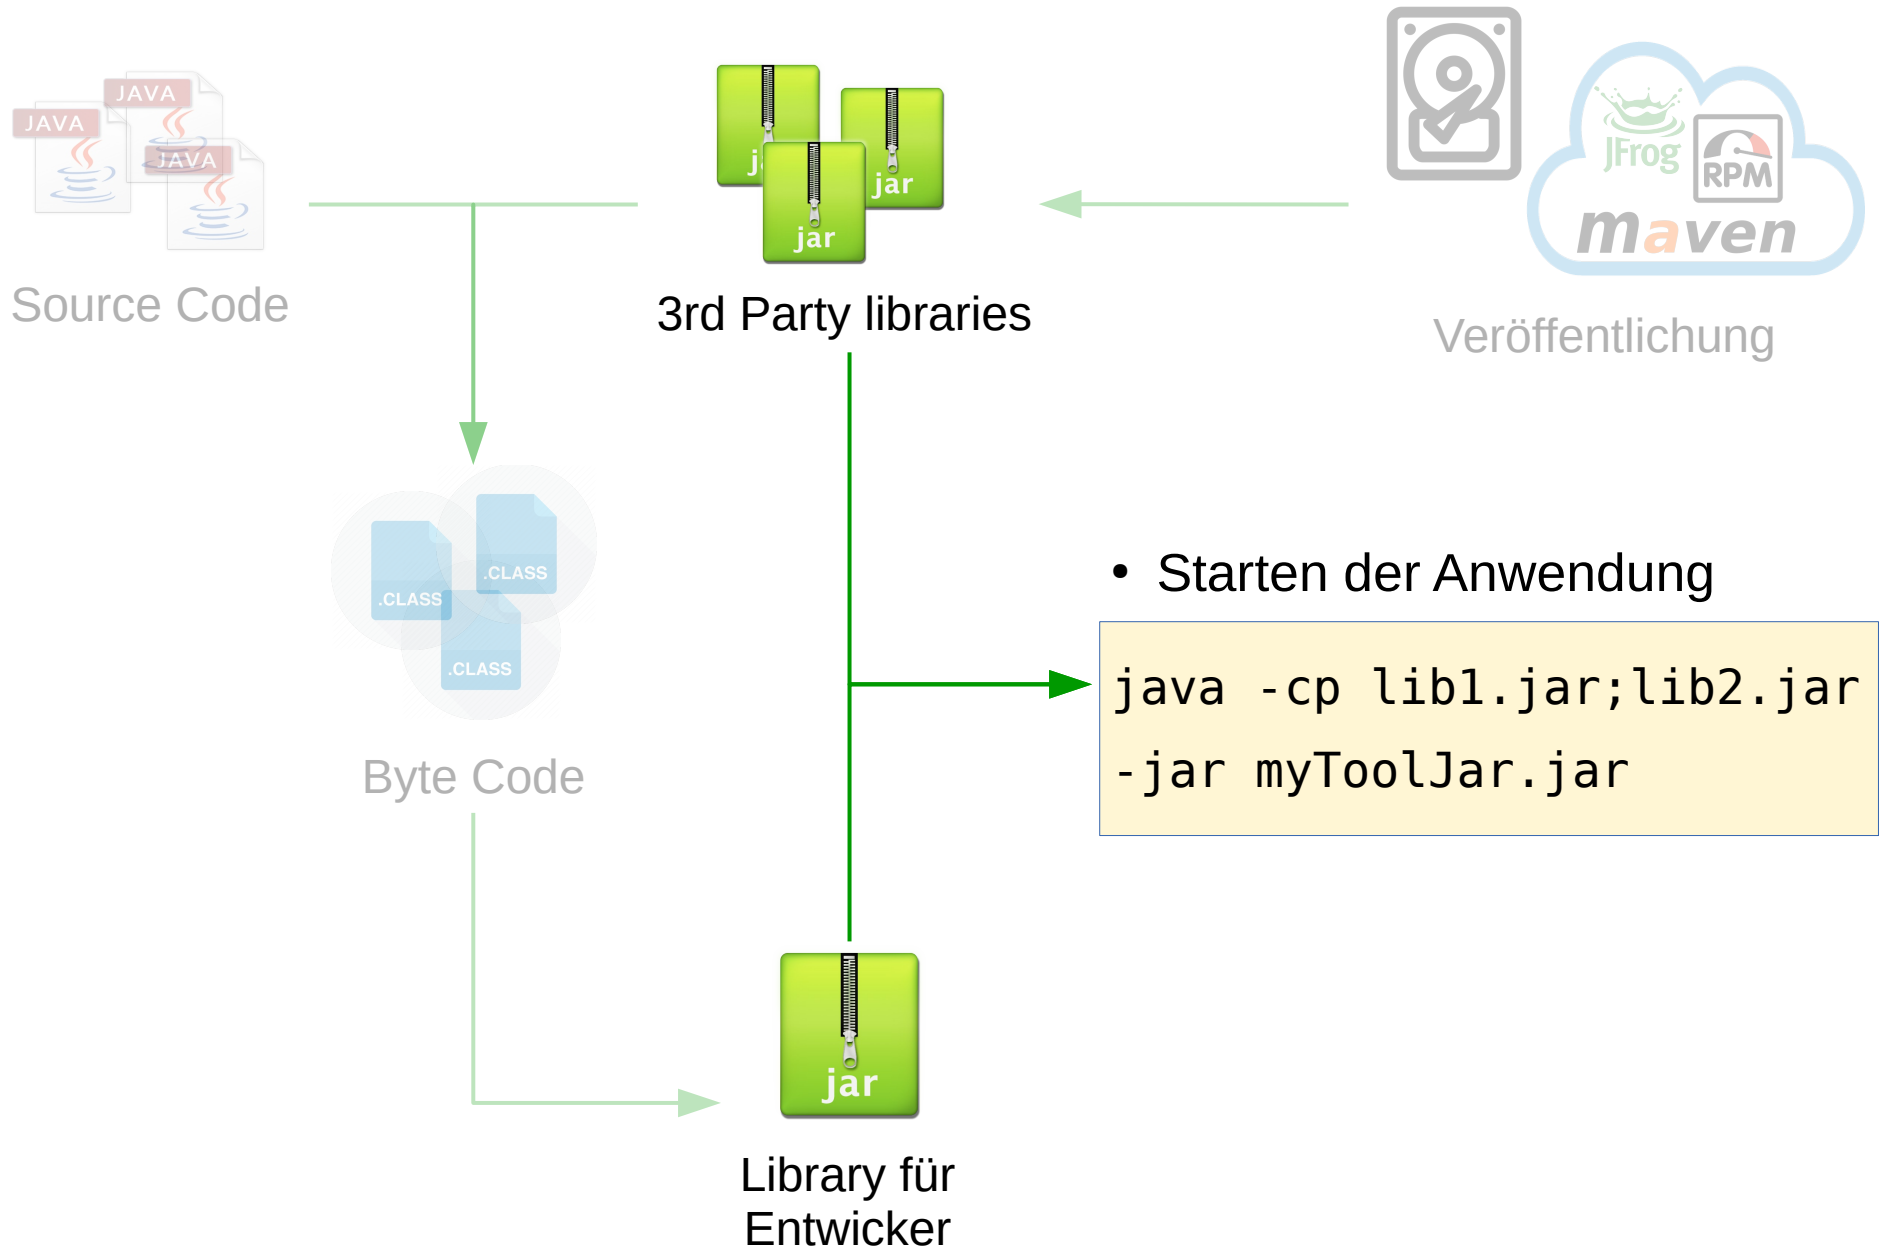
JAVA
JAVA
JAVA

Source Code

jar
jar
jar

3rd Party libraries

JFrog
RPM
maven

Veröffentlichung

.CLASS
.CLASS
.CLASS

Byte Code

• Starten der Anwendung

java -cp lib1.jar;lib2.jar
-jar myToolJar.jar

jar

Library für Entwicker